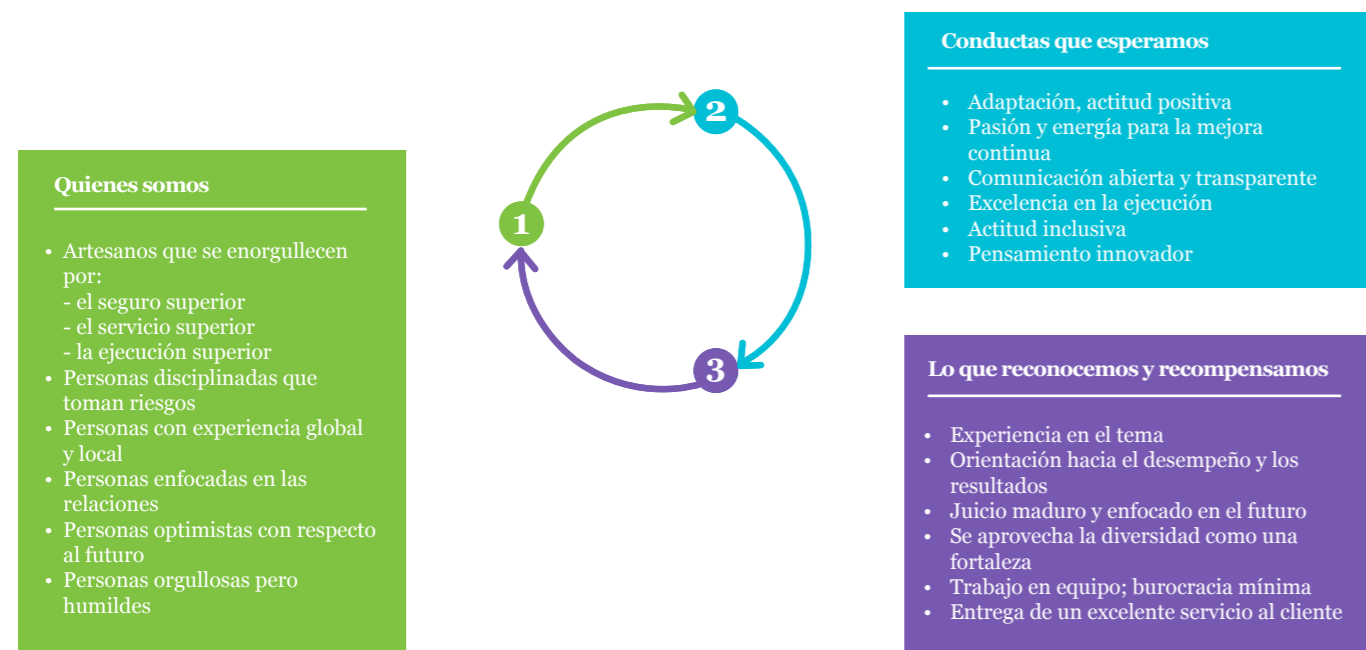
Quienes somos

- Artesanos que se enorgullecen por:
  - el seguro superior
  - el servicio superior
  - la ejecución superior
- Personas disciplinadas que toman riesgos
- Personas con experiencia global y local
- Personas enfocadas en las relaciones
- Personas optimistas con respecto al futuro
- Personas orgullosas pero humildes

1

2

3

Conductas que esperamos

- Adaptación, actitud positiva
- Pasión y energía para la mejora continua
- Comunicación abierta y transparente
- Excelencia en la ejecución
- Actitud inclusiva
- Pensamiento innovador

Lo que reconocemos y recompensamos

- Experiencia en el tema
- Orientación hacia el desempeño y los resultados
- Juicio maduro y enfocado en el futuro
- Se aprovecha la diversidad como una fortaleza
- Trabajo en equipo; burocracia mínima
- Entrega de un excelente servicio al cliente